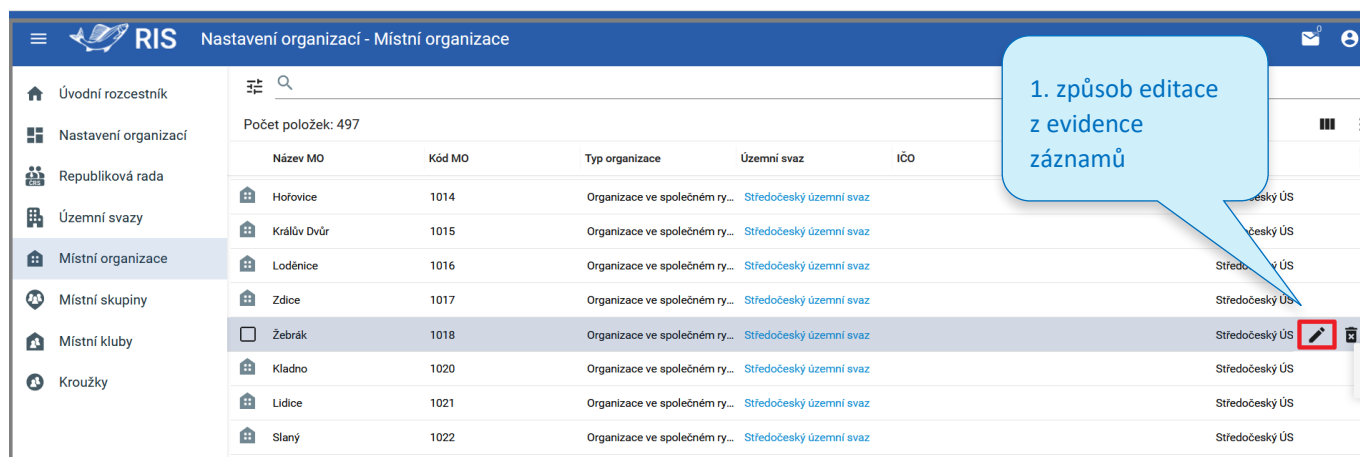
RIS Nastavení organizací - Místní organizace

0

Úvodní rozcestník
Nastavení organizací
Republiková rada
Územní svazy
Místní organizace
Místní skupiny
Místní kluby
Kroužky

Počet položek: 497

1. způsob editace z evidence záznamů

| | Název MO | Kód MO | Typ organizace | Územní svaz | IČO | |
|---|---|---|---|---|---|---|
| | Hořovice | 1014 | Organizace ve společném ry... | Středočeský územní svaz | | Středočeský ÚS |
| | Králův Dvůr | 1015 | Organizace ve společném ry... | Středočeský územní svaz | | Středočeský ÚS |
| | Loděnice | 1016 | Organizace ve společném ry... | Středočeský územní svaz | | Středočeský ÚS |
| | Zdice | 1017 | Organizace ve společném ry... | Středočeský územní svaz | | Středočeský ÚS |
| | Žebrák | 1018 | Organizace ve společném ry... | Středočeský územní svaz | | Středočeský ÚS |
| | Kladno | 1020 | Organizace ve společném ry... | Středočeský územní svaz | | Středočeský ÚS |
| | Lidice | 1021 | Organizace ve společném ry... | Středočeský územní svaz | | Středočeský ÚS |
| | Slaný | 1022 | Organizace ve společném ry... | Středočeský územní svaz | | Středočeský ÚS |